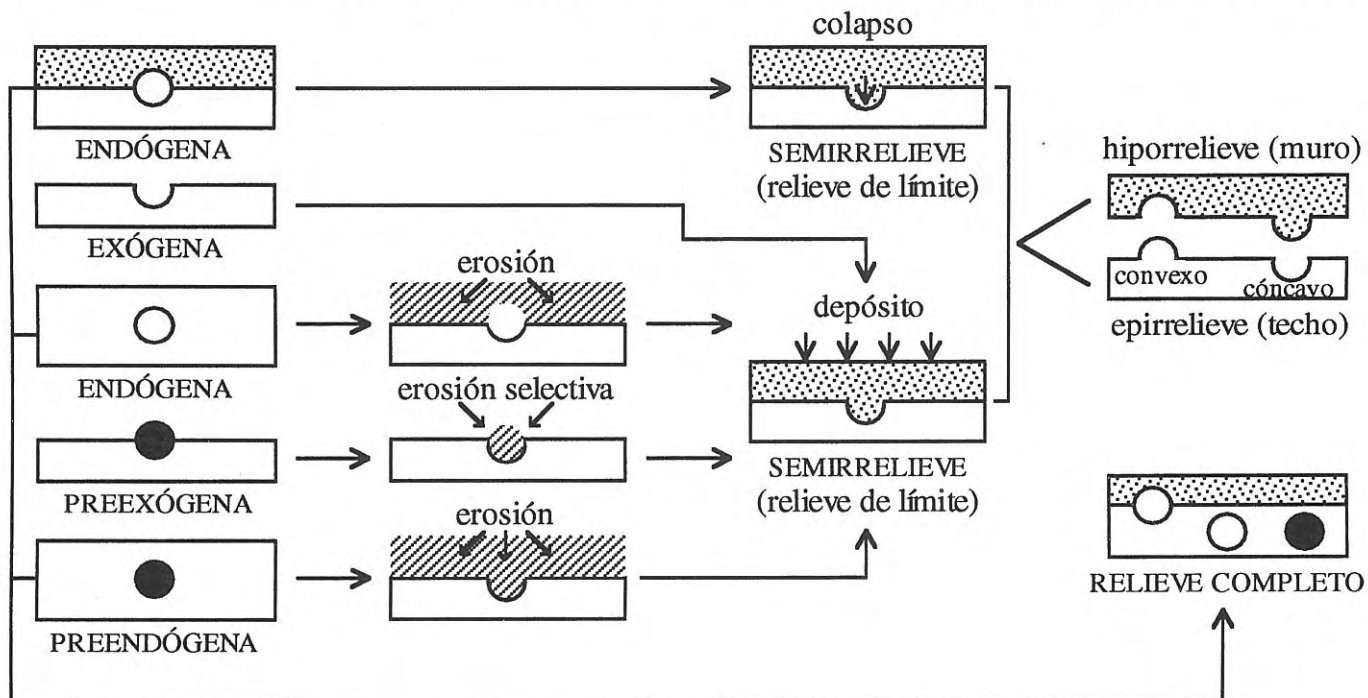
colapso

ENDÓGENA

SEMIRRELIEVE
(relieve de límite)

hiporrelieve (muro)

EXÓGENA

erosión

depósito

convexo

cóncavo

epirrelieve (techo)

ENDÓGENA

erosión selectiva

PREEXÓGENA

SEMIRRELIEVE
(relieve de límite)

erosión

RELIEVE COMPLETO

PREENDÓGENA